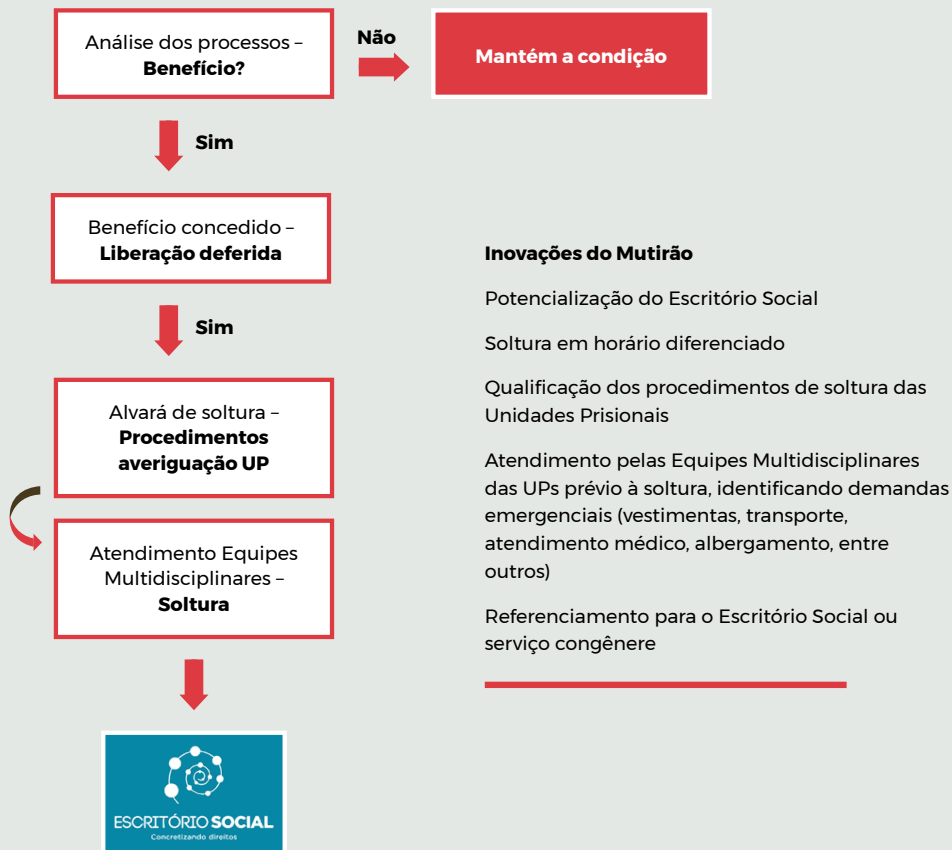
Análise dos processos – **Benefício?**

Não

Mantém a condição

Sim

Benefício concedido – **Liberação deferida**

Sim

Alvará de soltura – **Procedimentos averiguação UP**

Atendimento Equipes Multidisciplinares – **Soltura**

ESCRITÓRIO SOCIAL
Concretizando direitos

**Inovações do Mutirão**

Potencialização do Escritório Social

Soltura em horário diferenciado

Qualificação dos procedimentos de soltura das Unidades Prisionais

Atendimento pelas Equipes Multidisciplinares das UPs prévio à soltura, identificando demandas emergenciais (vestimentas, transporte, atendimento médico, albergamento, entre outros)

Referenciamento para o Escritório Social ou serviço congênere